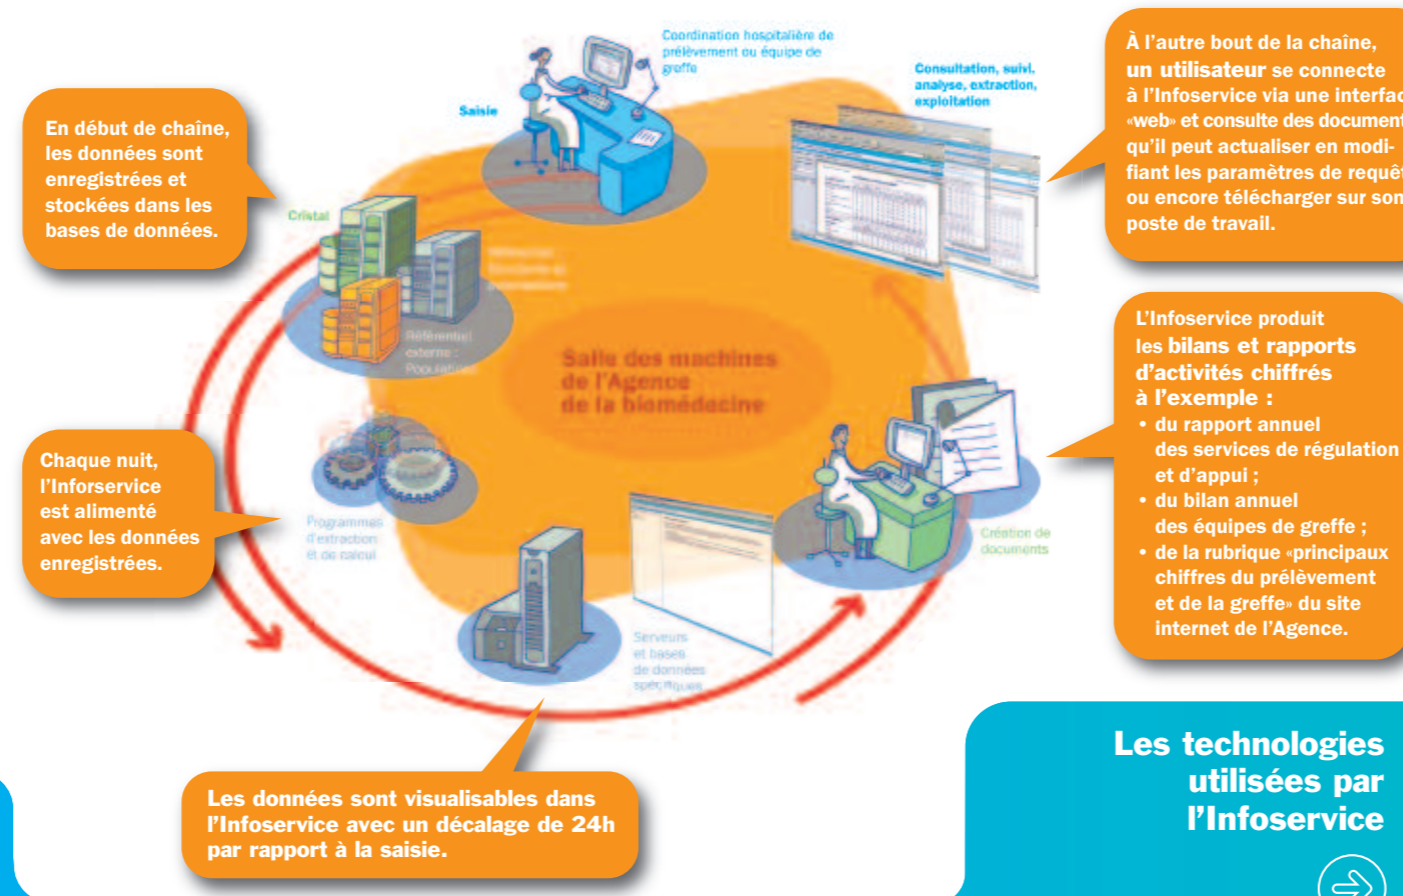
En début de chaîne, les données sont enregistrées et stockées dans les bases de données.

Coordination hospitalière de prélèvement ou équipe de greffe

Saisie

Consultation, suivi, analyse, extraction, exploitation

À l'autre bout de la chaîne, un utilisateur se connecte à l'Infoservice via une interfac «web» et consulte des document qu'il peut actualiser en modifiant les paramètres de requêt ou encore télécharger sur son poste de travail.

Cristal

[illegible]

Référentiel externe : Population

Salle des machines de l'Agence de la biomédecine

L'Infoservice produit les bilans et rapports d'activités chiffrés à l'exemple :
• du rapport annuel des services de régulation et d'appui ;
• du bilan annuel des équipes de greffe ;
• de la rubrique «principaux chiffres du prélèvement et de la greffe» du site internet de l'Agence.

Chaque nuit, l'Inforservice est alimenté avec les données enregistrées.

Programmes d'extraction et de calcul

Création de documents

Serveurs et bases de données spécifiques

Les données sont visualisables dans l'Infoservice avec un décalage de 24h par rapport à la saisie.

Les technologies utilisées par l'Infoservice